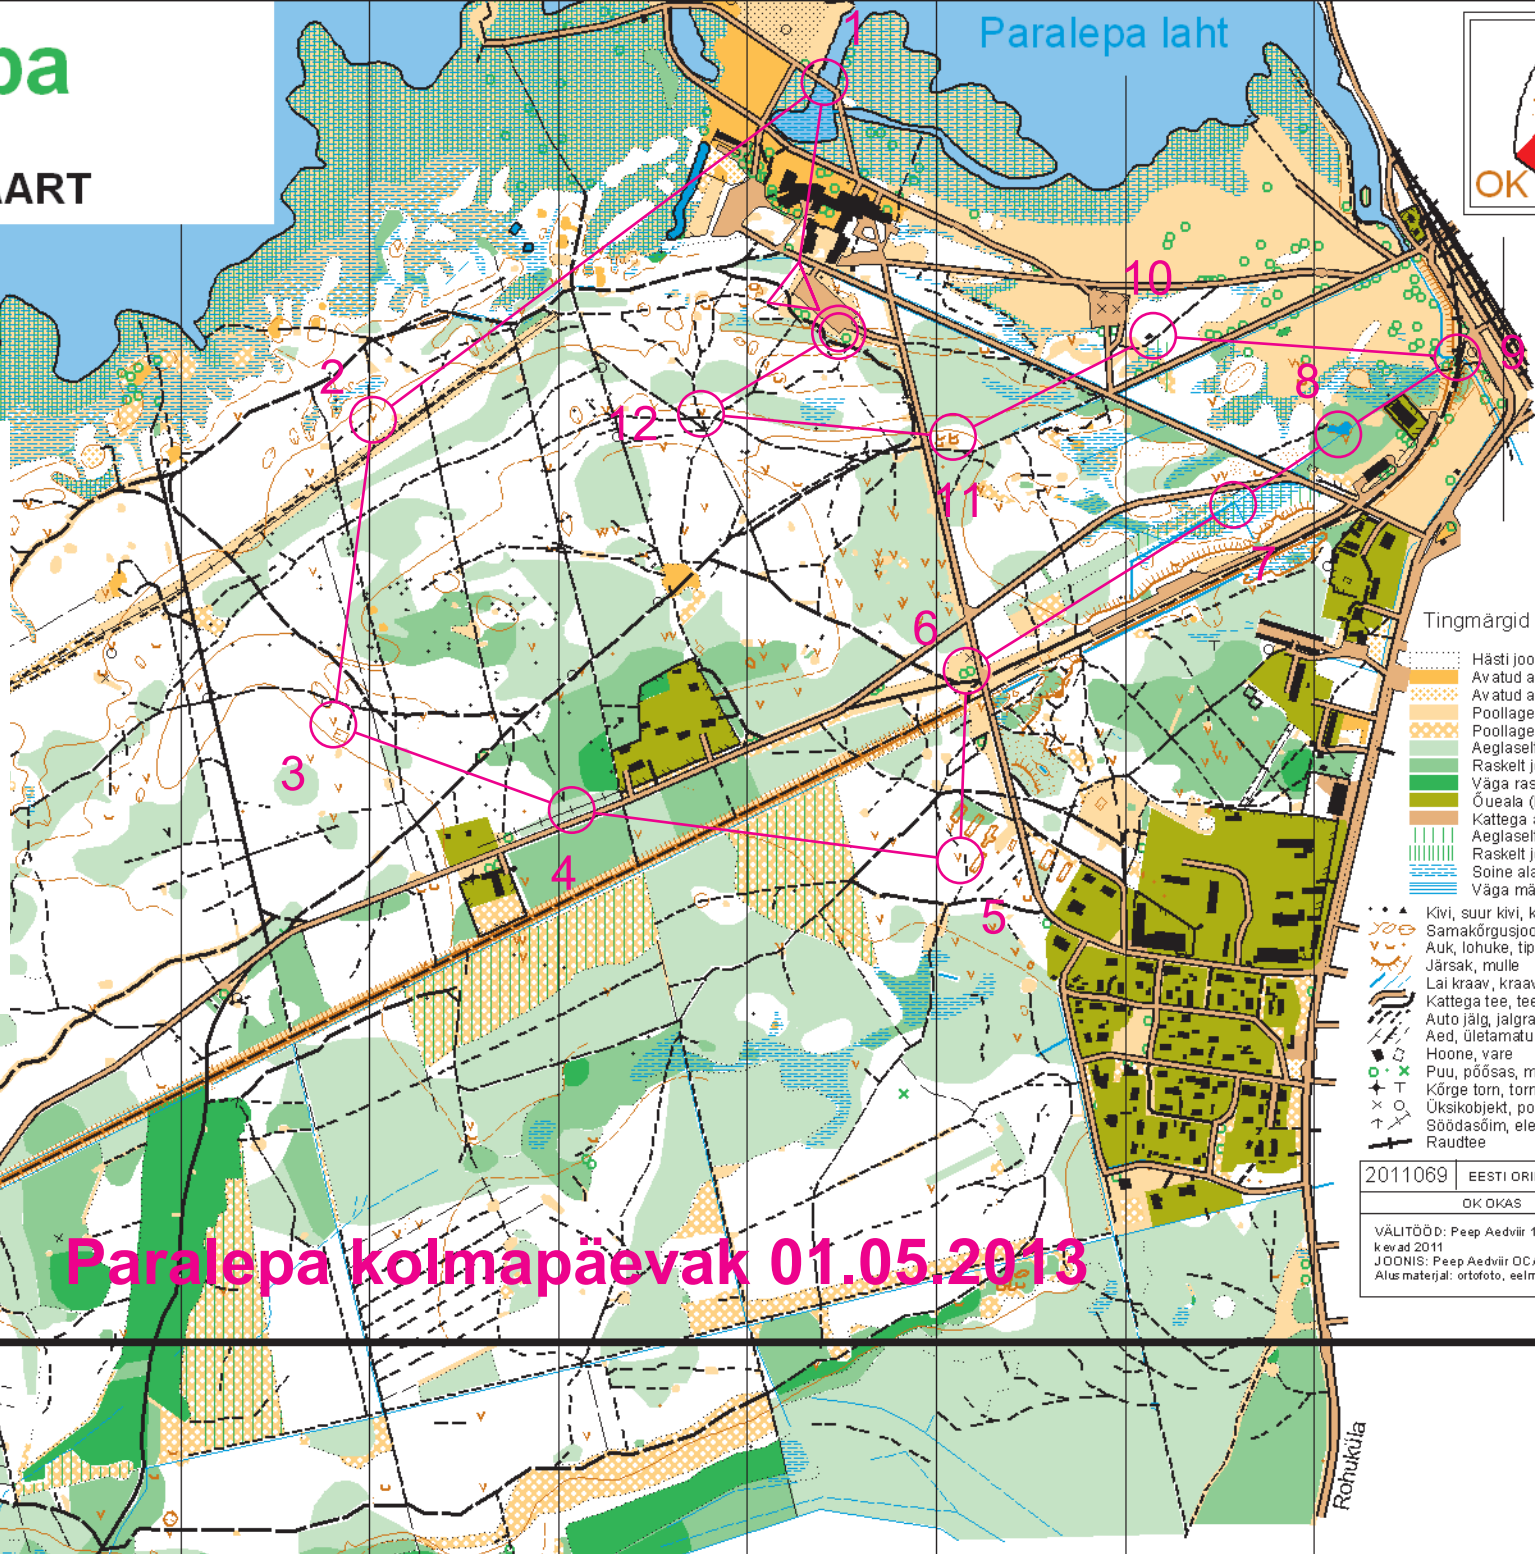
pa

ART

Paralepa laht

OK

1
10
9
8
2
12
11
7
6
3
4
5

Tingmärgid
Hästi joo
Avatud a
Avatud a
Poollage
Poollage
Aeglasel
Raskelt j
Väga ras
Õueala (
Kattega a
Aeglasel
Raskelt j
Soine ala
Väga mä
Kivi, suur kivi, k
Samakõrgusjoo
Auk, lohuke, tip
Järsak, mulle
Lai kraav, kraav
Kattega tee, tee
Auto jälg, jalgra
Aed, ületamatu
Hoone, vare
Puu, põõsas, m
Kõrge torn, torn
Üksikobjekt, po
Söödasõim, ele
Raudtee

2011069 | EESTI ORI
OK OKAS
VÄLITÖÖD: Peep Aedviir 1
kevad 2011
JOONIS: Peep Aedviir OC
Alus materjal: ortofoto, eelm

Paralepa kolmapäevak 01.05.2013

Rohuküla